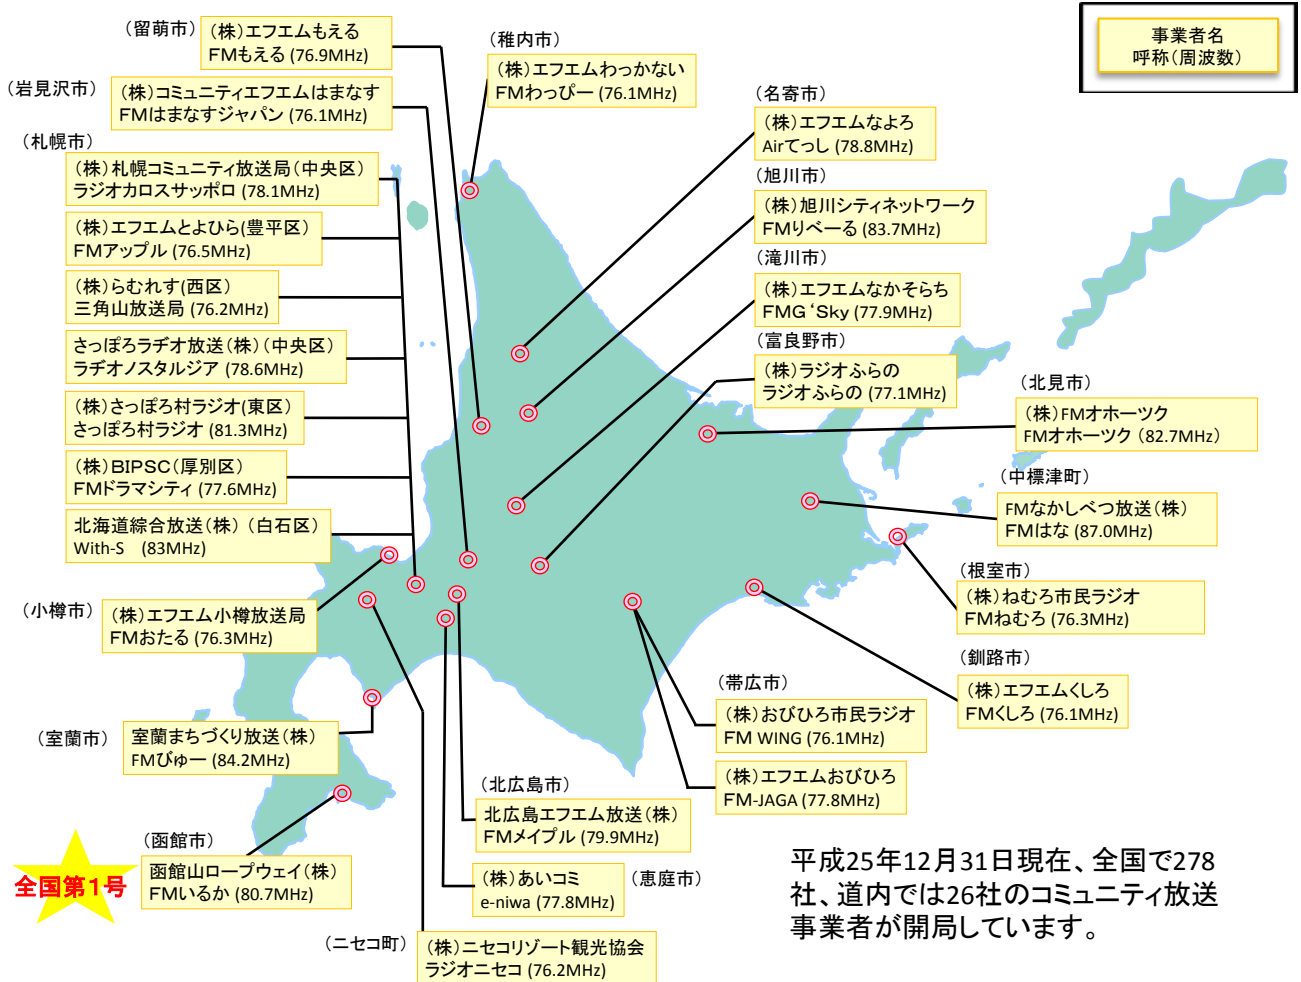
事業者名
呼称（周波数）

（留萌市）（株）エフエムもえる
FMもえる (76.9MHz)

（岩見沢市）（株）コミュニティエフエムはまなす
FMはまなすジャパン (76.1MHz)

（札幌市）
（株）札幌コミュニティ放送局（中央区）
ラジオカロスサッポロ (78.1MHz)

（株）エフエムとよひら(豊平区）
FMアップル (76.5MHz)

（株）らむれす(西区）
三角山放送局 (76.2MHz)

さっぽろラヂオ放送（株）（中央区）
ラヂオノスタルジア (78.6MHz)

（株）さっぽろ村ラジオ(東区）
さっぽろ村ラジオ (81.3MHz)

（株）BIPSC（厚別区）
FMドラマシティ (77.6MHz)

北海道綜合放送（株）（白石区）
With-S (83MHz)

（小樽市）（株）エフエム小樽放送局
FMおたる (76.3MHz)

（室蘭市）室蘭まちづくり放送（株）
FMびゅー (84.2MHz)

（函館市）
函館山ロープウェイ（株）
FMいるか (80.7MHz)

全国第1号

（ニセコ町）（株）ニセコリゾート観光協会
ラジオニセコ (76.2MHz)

（北広島市）
北広島エフエム放送（株）
FMメイプル (79.9MHz)

（株）あいコミ
e-niwa (77.8MHz)（恵庭市）

（稚内市）
（株）エフエムわっかない
FMわっぴー (76.1MHz)

（名寄市）
（株）エフエムなよろ
Airてっし (78.8MHz)

（旭川市）
（株）旭川シティネットワーク
FMりべーる (83.7MHz)

（滝川市）
（株）エフエムなかそらち
FMG‘Sky (77.9MHz)

（富良野市）
（株）ラジオふらの
ラジオふらの (77.1MHz)

（北見市）
（株）FMオホーツク
FMオホーツク (82.7MHz)

（中標津町）
FMなかしべつ放送（株）
FMはな (87.0MHz)

（根室市）
（株）ねむろ市民ラジオ
FMねむろ (76.3MHz)

（釧路市）
（株）エフエムくしろ
FMくしろ (76.1MHz)

（帯広市）
（株）おびひろ市民ラジオ
FM WING (76.1MHz)

（株）エフエムおびひろ
FM-JAGA (77.8MHz)

平成25年12月31日現在、全国で278社、道内では26社のコミュニティ放送事業者が開局しています。